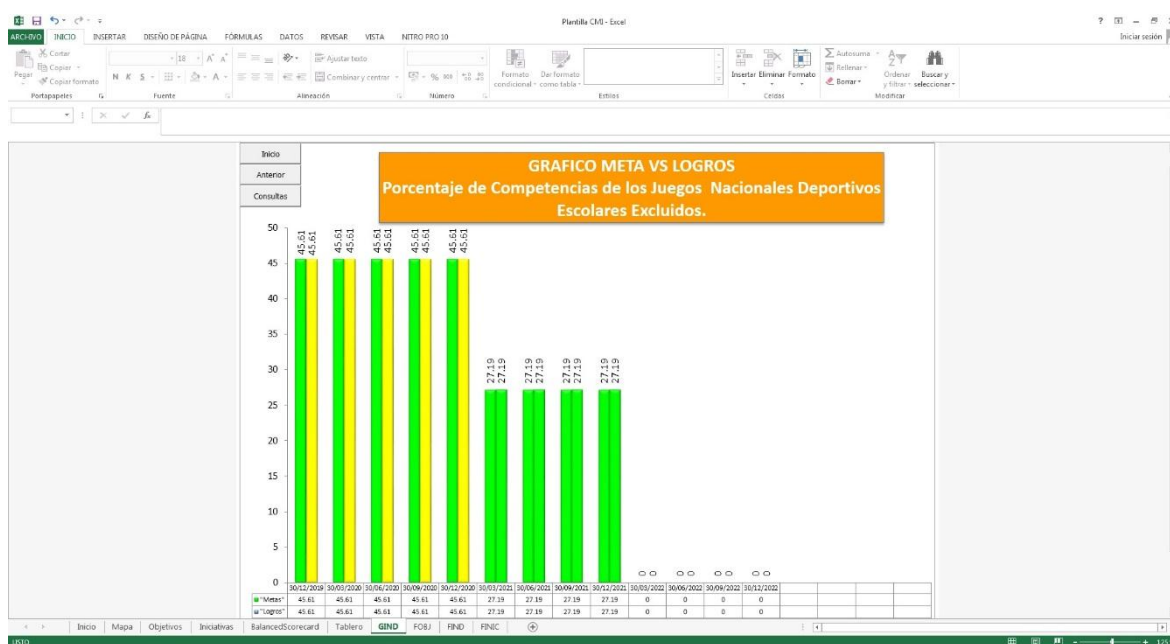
Plantilla CMI - Excel

ARCHIVO INICIO INSERTAR DISEÑO DE PÁGINA FÓRMULAS DATOS REVISAR VISTA NITRO PRO 10

Iniciar sesión

Cortar
Copiar
Pegar
Copiar formato
Portapapeles
N K S
Fuente
Ajustar texto
Combinar y centrar
Alineación
Número
Formato condicional
Dar formato como tabla
Estilos
Insertar Eliminar Formato
Celdas
Autosuma
Rellenar
Borrar
Ordenar y filtrar
Buscar y seleccionar
Modificar

Inicio
Anterior
Consultas

GRAFICO META VS LOGROS
Porcentaje de Competencias de los Juegos Nacionales Deportivos Escolares Excluidos.

50
45
40
35
30
25
20
15
10
5
0

45.61 45.61 45.61 45.61 45.61 45.61 45.61 45.61 45.61 45.61 27.19 27.19 27.19 27.19 27.19 27.19 27.19 27.19 0 0 0 0 0 0 0 0

| | 30/12/2019 | 30/03/2020 | 30/06/2020 | 30/09/2020 | 30/12/2020 | 30/03/2021 | 30/06/2021 | 30/09/2021 | 30/12/2021 | 30/03/2022 | 30/06/2022 | 30/09/2022 | 30/12/2022 |
|---|---|---|---|---|---|---|---|---|---|---|---|---|---|
| "Metas" | 45.61 | 45.61 | 45.61 | 45.61 | 45.61 | 27.19 | 27.19 | 27.19 | 27.19 | 0 | 0 | 0 | 0 |
| "Logros" | 45.61 | 45.61 | 45.61 | 45.61 | 45.61 | 27.19 | 27.19 | 27.19 | 27.19 | 0 | 0 | 0 | 0 |

Inicio | Mapa | Objetivos | Iniciativas | BalancedScorecard | Tablero | GIND | FOBJ | FIND | FINIC

LISTO